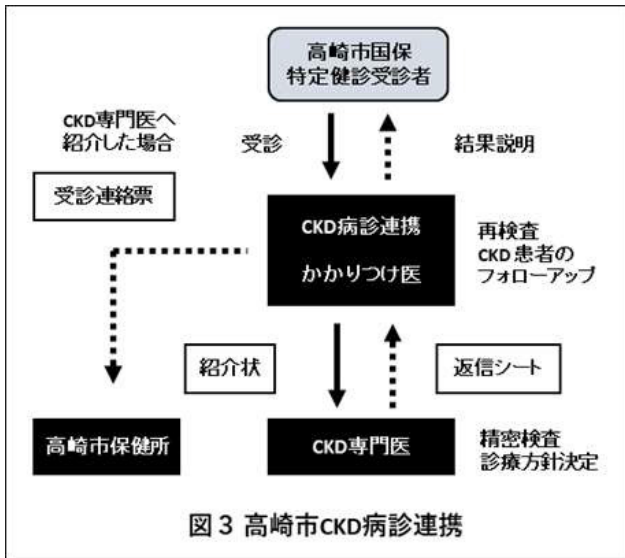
高崎市国保
特定健診受診者

CKD専門医へ
紹介した場合

受診

結果説明

受診連絡票

CKD病診連携
かかりつけ医

再検査
CKD患者の
フォローアップ

紹介状

返信シート

高崎市保健所

CKD専門医

精密検査
診療方針決定

図3 高崎市CKD病診連携